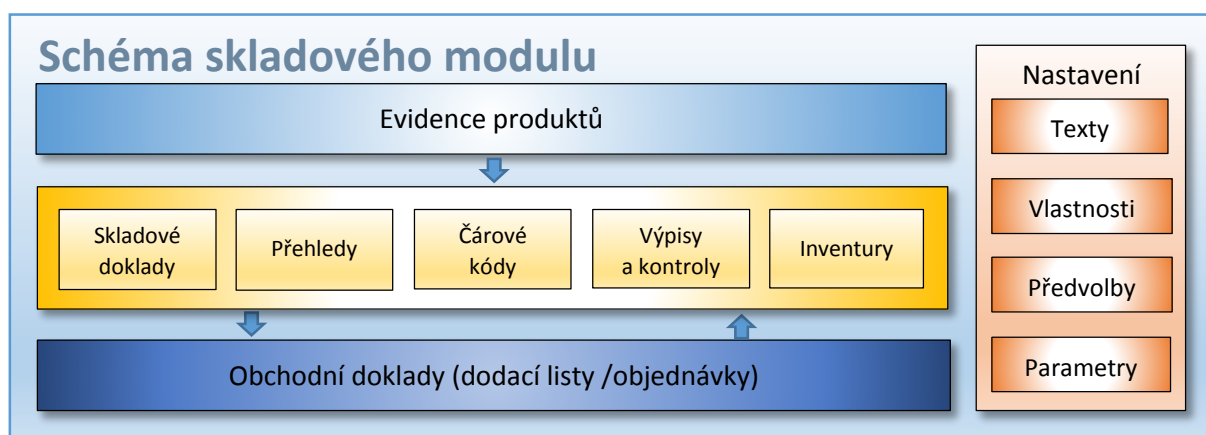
Schéma skladového modulu

Evidence produktů

Skladové doklady

Přehledy

Čárové kódy

Výpisy a kontroly

Inventury

Obchodní doklady (dodací listy /objednávky)

Nastavení

Texty

Vlastnosti

Předvolby

Parametry